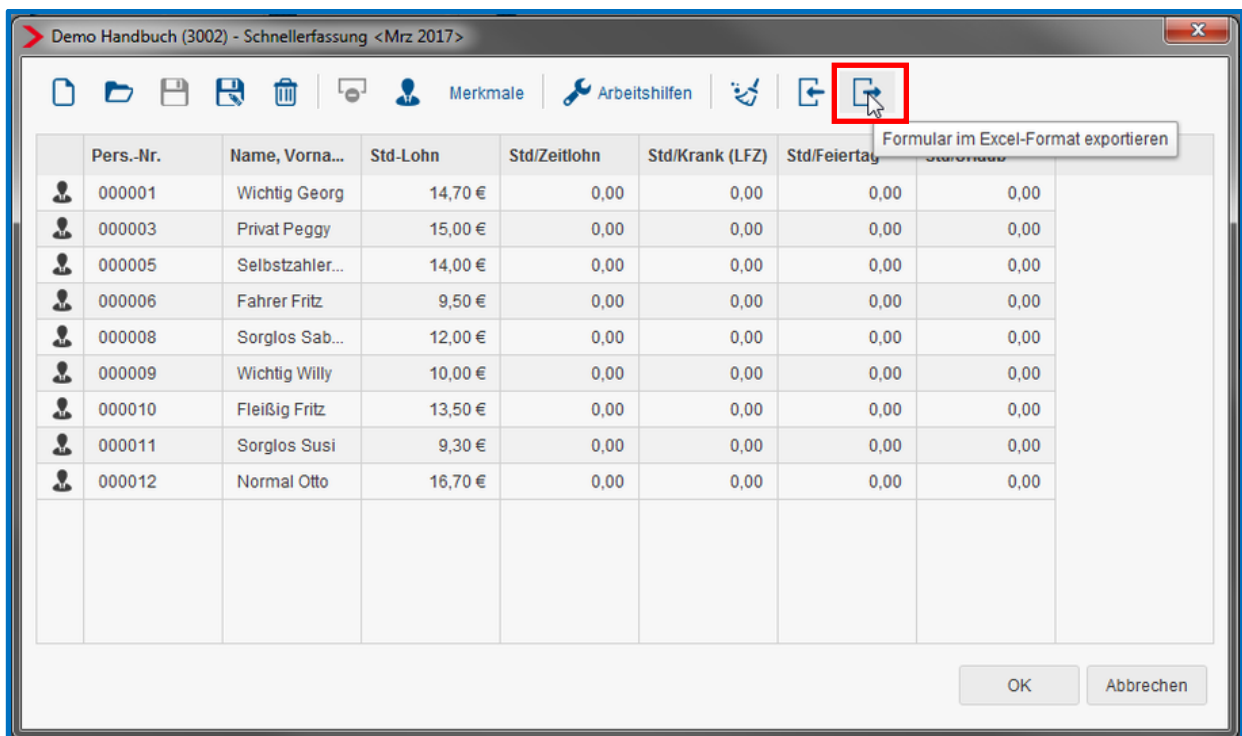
Demo Handbuch (3002) - Schnellerfassung <Mrz 2017>

Merkmale Arbeitshilfen

Formular im Excel-Format exportieren

| | Pers.-Nr. | Name, Vorna... | Std-Lohn | Std/Zeitlohn | Std/Krank (LFZ) | Std/Feiertag | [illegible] |
|---|---|---|---|---|---|---|---|
| | 000001 | Wichtig Georg | 14,70 € | 0,00 | 0,00 | 0,00 | 0,00 |
| | 000003 | Privat Peggy | 15,00 € | 0,00 | 0,00 | 0,00 | 0,00 |
| | 000005 | Selbstzahler... | 14,00 € | 0,00 | 0,00 | 0,00 | 0,00 |
| | 000006 | Fahrer Fritz | 9,50 € | 0,00 | 0,00 | 0,00 | 0,00 |
| | 000008 | Sorglos Sab... | 12,00 € | 0,00 | 0,00 | 0,00 | 0,00 |
| | 000009 | Wichtig Willy | 10,00 € | 0,00 | 0,00 | 0,00 | 0,00 |
| | 000010 | Fleißig Fritz | 13,50 € | 0,00 | 0,00 | 0,00 | 0,00 |
| | 000011 | Sorglos Susi | 9,30 € | 0,00 | 0,00 | 0,00 | 0,00 |
| | 000012 | Normal Otto | 16,70 € | 0,00 | 0,00 | 0,00 | 0,00 |

OK Abbrechen